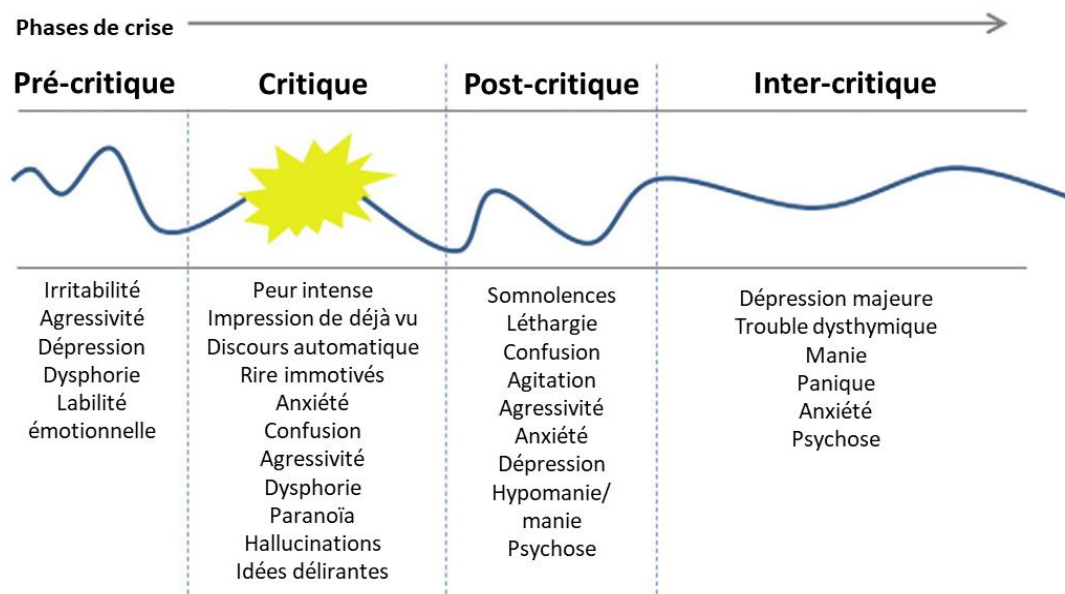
Phases de crise

Pré-critique

Critique

Post-critique

Inter-critique

Irritabilité
Agressivité
Dépression
Dysphorie
Labilité émotionnelle

Peur intense
Impression de déjà vu
Discours automatique
Rire immotivés
Anxiété
Confusion
Agressivité
Dysphorie
Paranoïa
Hallucinations
Idées délirantes

Somnolences
Léthargie
Confusion
Agitation
Agressivité
Anxiété
Dépression
Hypomanie/ manie
Psychose

Dépression majeure
Trouble dysthymique
Manie
Panique
Anxiété
Psychose